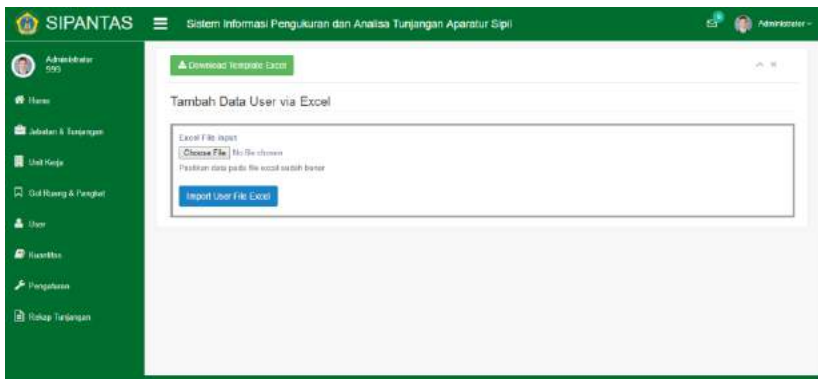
SIPANTAS
Sistem Informasi Pengukuran dan Analisa Tunjangan Aparatur Sipil
Administrator

Administrator
999

Home
Jabatan & Tunjangan
Unit Kerja
Gol Ruang & Pangkat
User
Kuantitas
Pengaturan
Rekap Tunjangan

Download Template Excel

Tambah Data User via Excel

Excel File Input
Choose File No file chosen
Pastikan data pada file excel sudah benar

Import User File Excel